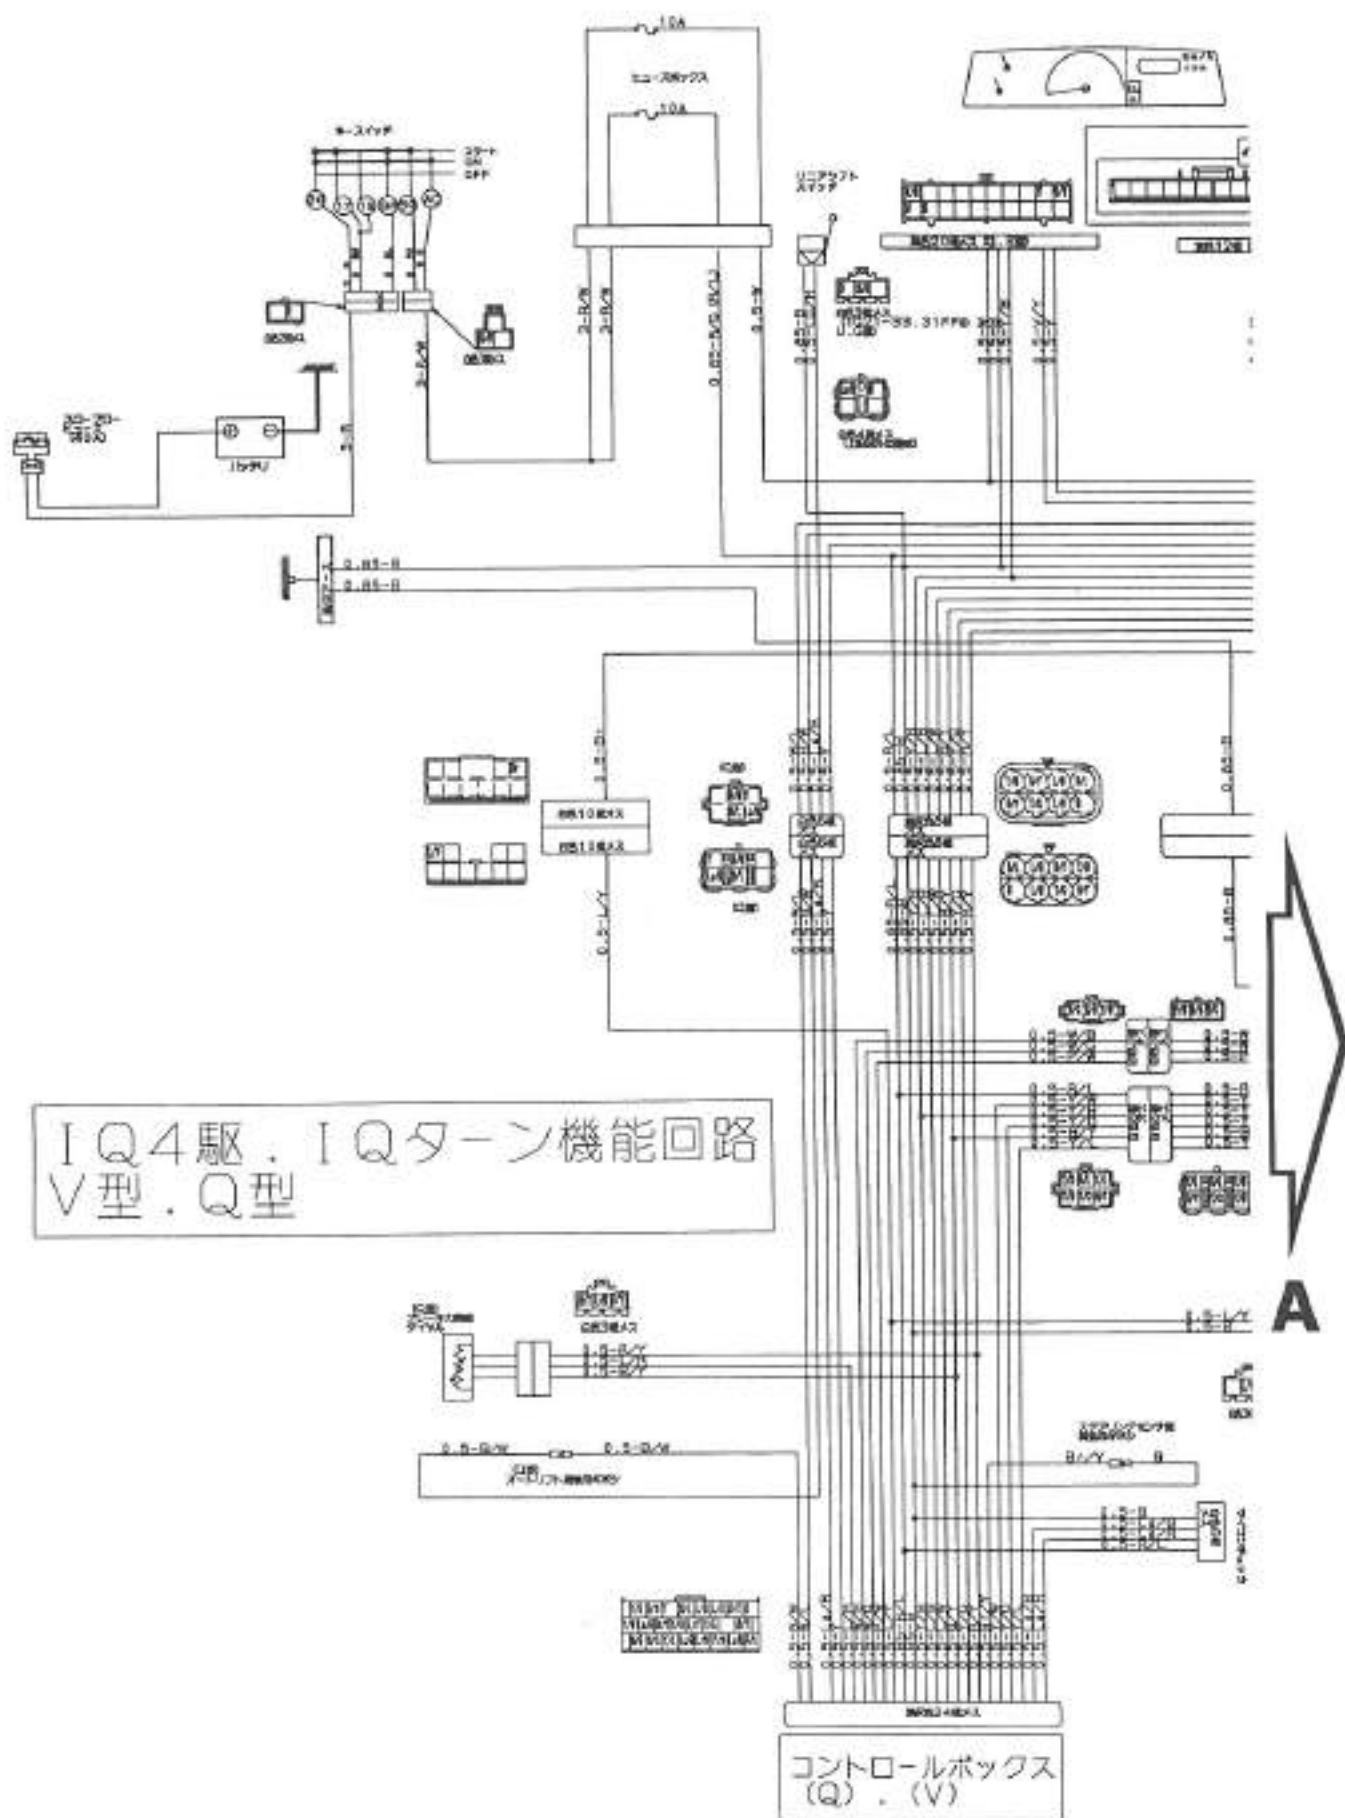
10A
ヒューズボックス
10A
キースイッチ
スタート
ON
OFF
リニアリフトスイッチ
2-R/W
2-R/W
0.85-R/G
0.85-Y
1.25-B
バッテリ
スターターモータ
0.85-B
0.85-B
0.5-L/Y
0.5-L/Y
6.5-L/Y
0.85-B
1.25-B
IQ4駆．IQターン機能回路
V型．Q型
A
0.5-G/W
0.5-G/W
B/L/Y
B
コントロールボックス
（Q）．（V）